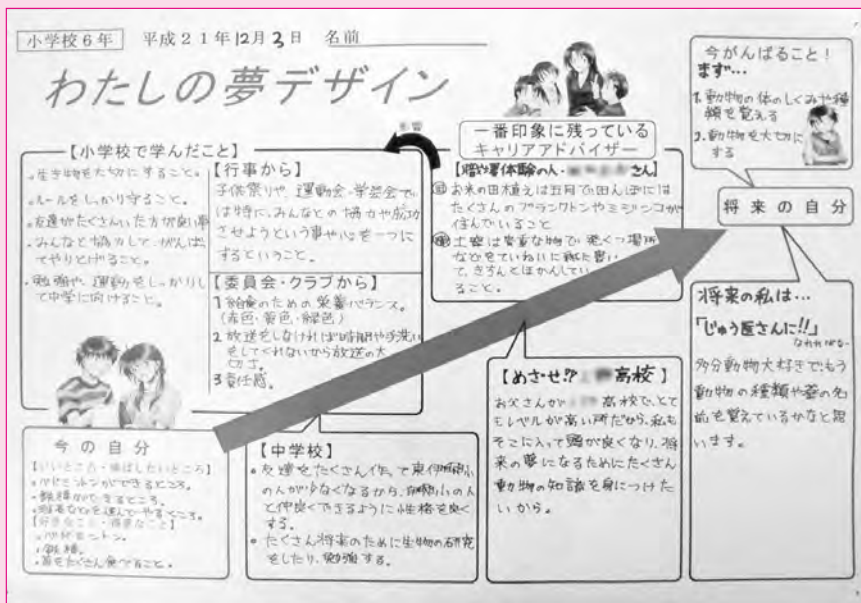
小学校６年　平成２１年12月3日　名前

わたしの夢デザイン

【小学校で学んだこと】
・生き物を大切にすること。
・ルールをしっかり守ること。
・友達がたくさんいた方が楽しい事
・みんなと協力して一がんばってやりとげること。
・勉強や、運動をしっかりして中学に向けること。

【行事から】
子供祭りや、運動会・学芸会では特に、みんなとの協力や成功させようという事や心を一つにするということ。

【委員会・クラブから】
1 給食のための栄養バランス。（赤色・黄色・緑色）
2 放送をしなければ時間や手洗いをしてくれないから放送の大切さ。
3 責任感。

今の自分
【いいところ・伸ばしたいところ】
・バドミントンができるところ。
・鉄棒ができるところ。
・動物などを大切にできるところ。
【好きなこと・得意なこと】
・バドミントン。
・鉄棒。
・絵をたくさん書くこと。

一番印象に残っている
キャリアアドバイザー
【環境体験の人・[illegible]さん】
① お米の田植えは五月で田んぼにはたくさんのプランクトンやミジンコが住んでいること
② 土壌は栄養な物で色々な場所などをていねいに観た書いて、きちんとほかんしていること。

【めざせ!? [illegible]高校】
お父さんが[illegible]高校で、とてもレベルが高い所だから、私もそこに入って頭が良くなり、将来の夢になるためにたくさん動物の知識を身につけたいから。

【中学校】
・友達をたくさん作って東伊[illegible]の人が少なくなるから、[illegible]の人と仲良くできるように性格を良くする。
・たくさん将来のために生物の研究をしたり、勉強する。

今がんばること！
まず…
1. 動物の体のしくみや種類を覚える
2. 動物を大切にする

将来の自分

将来の私は…
「じゅう医さんに!!」なれれば…
多分動物大好きでもう動物の種類や姿の名前を覚えているかなと思います。